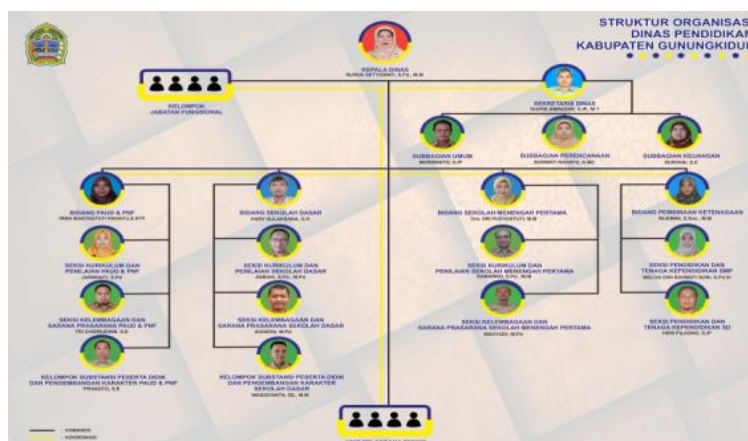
STRUKTUR ORGANISASI
DINAS PENDIDIKAN
KABUPATEN GUNUNGKIDUL

KEPALA DINAS
NURSE SETYOWATI, S.Pd., M.M

KELOMPOK
JABATAN FUNGSIONAL

SEKRETARIS DINAS
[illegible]

SUBBAGIAN UMUM
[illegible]

SUBBAGIAN PERENCANAAN
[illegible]

SUBBAGIAN KEUANGAN
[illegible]

BIDANG PAUD & PNF
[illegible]

SEKSI KURIKULUM DAN PENILAIAN PAUD & PNF
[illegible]

SEKSI KELEMBAGAAN DAN SARANA PRASARANA PAUD & PNF
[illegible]

KELOMPOK SUBSTANSI PESERTA DIDIK DAN PENGEMBANGAN KARAKTER PAUD & PNF
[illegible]

BIDANG SEKOLAH DASAR
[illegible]

SEKSI KURIKULUM DAN PENILAIAN SEKOLAH DASAR
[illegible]

SEKSI KELEMBAGAAN DAN SARANA PRASARANA SEKOLAH DASAR
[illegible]

KELOMPOK SUBSTANSI PESERTA DIDIK DAN PENGEMBANGAN KARAKTER SEKOLAH DASAR
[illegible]

BIDANG SEKOLAH MENENGAH PERTAMA
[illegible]

SEKSI KURIKULUM DAN PENILAIAN SEKOLAH MENENGAH PERTAMA
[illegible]

SEKSI KELEMBAGAAN DAN SARANA PRASARANA SEKOLAH MENENGAH PERTAMA
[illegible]

BIDANG PEMBINAAN KETENAGAAN
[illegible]

SEKSI PENDIDIK DAN TENAGA KEPENDIDIKAN SMP
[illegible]

SEKSI PENDIDIK DAN TENAGA KEPENDIDIKAN SD
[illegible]

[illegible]

KOMANDO
KOORDINASI